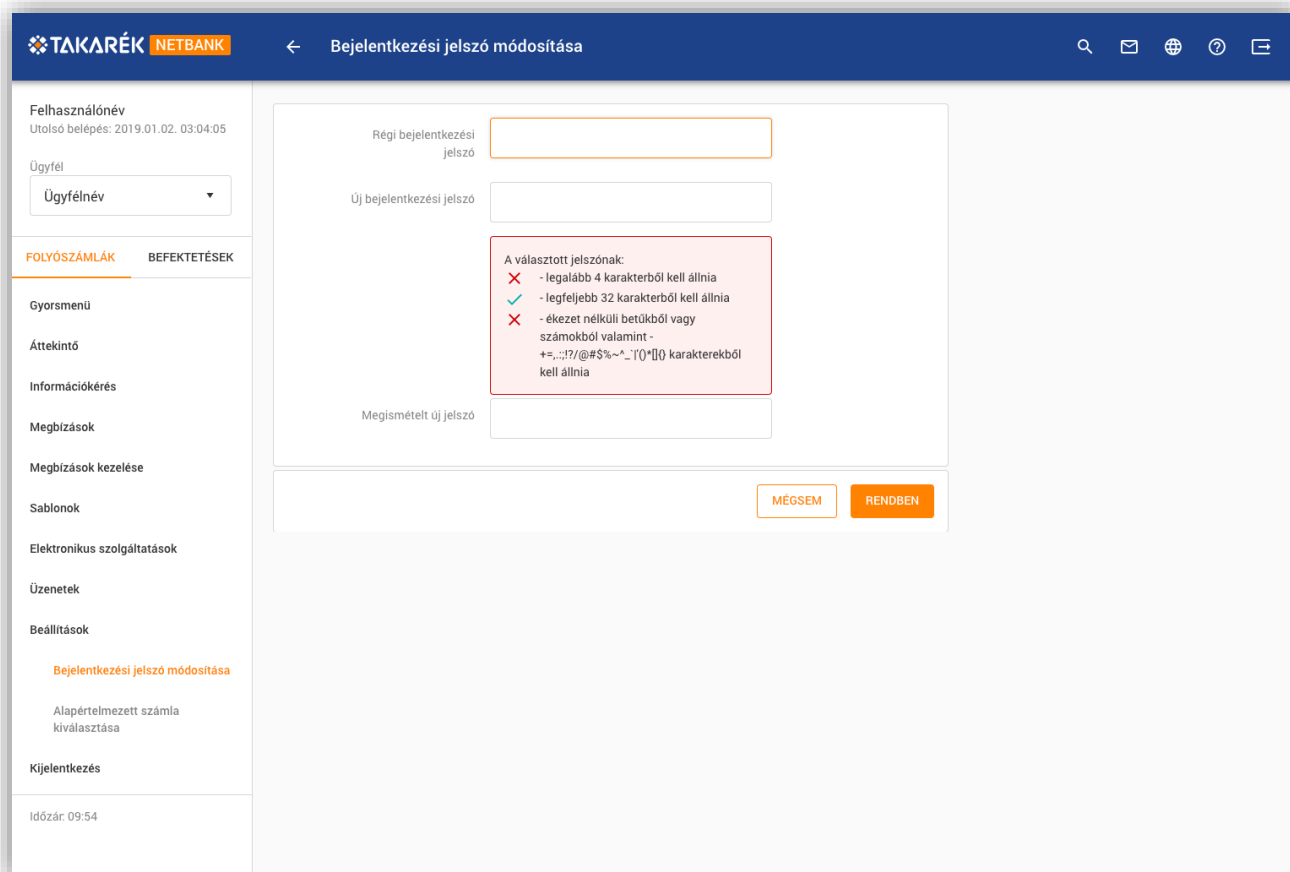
TAKARÉK NETBANK

Bejelentkezési jelszó módosítása

Felhasználónév
Utolsó belépés: 2019.01.02. 03:04:05

Ügyfél
Ügyfélnév

FOLYÓSZÁMLÁK BEFEKTETÉSEK

Gyorsmenü
Áttekintő
Információkérés
Megbízások
Megbízások kezelése
Sablonok
Elektronikus szolgáltatások
Üzenetek
Beállítások
Bejelentkezési jelszó módosítása
Alapértelmezett számla kiválasztása
Kijelentkezés

Időzár: 09:54

Régi bejelentkezési jelszó

Új bejelentkezési jelszó

A választott jelszónak:
- legalább 4 karakterből kell állnia
- legfeljebb 32 karakterből kell állnia
- ékezet nélküli betűkből vagy számokból valamint -+=,.:;!?/@#$%~^_`|'()*[]{} karakterekből kell állnia

Megismételt új jelszó

MÉGSEM RENDBEN